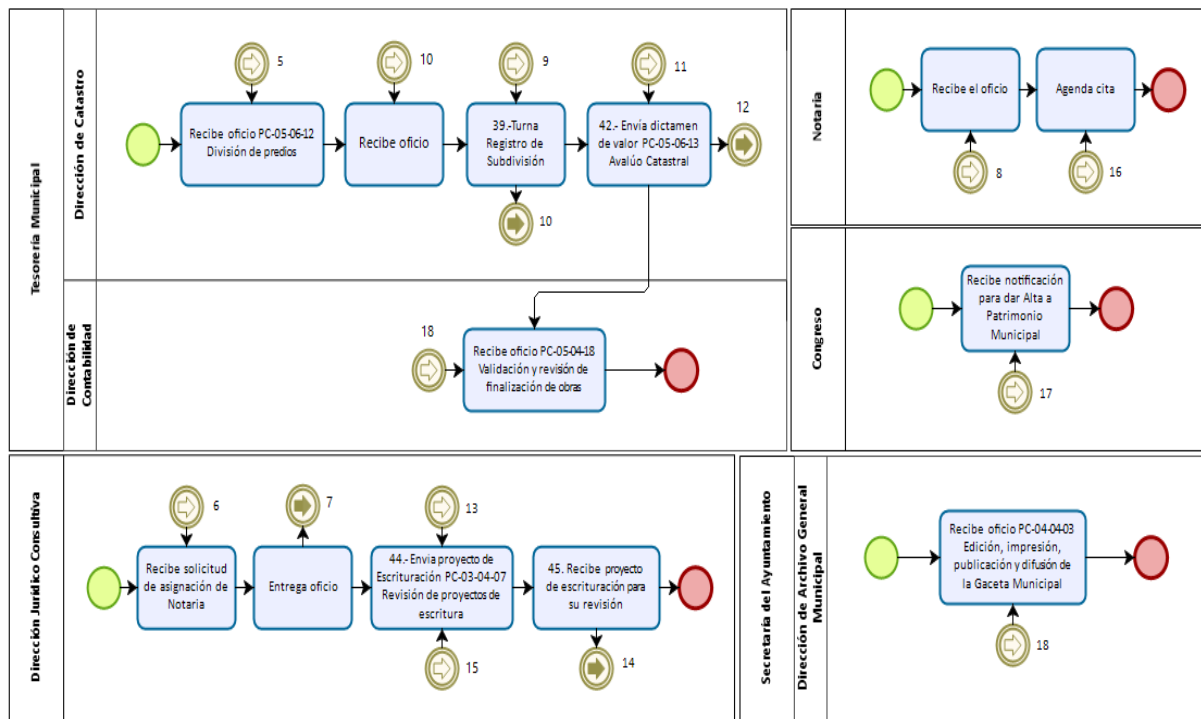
Tesorería Municipal

Dirección de Catastro

5

10

9

11

Recibe oficio PC-05-06-12 División de predios

Recibe oficio

39.-Turna Registro de Subdivisión

42.- Envía dictamen de valor PC-05-06-13 Avalúo Catastral

12

10

Dirección de Contabilidad

18

Recibe oficio PC-05-04-18 Validación y revisión de finalización de obras

Notaria

Recibe el oficio

Agenda cita

8

16

Congreso

Recibe notificación para dar Alta a Patrimonio Municipal

17

Dirección Jurídico Consultiva

6

7

13

Recibe solicitud de asignación de Notaria

Entrega oficio

44.- Envía proyecto de Escrituración PC-03-04-07 Revisión de proyectos de escritura

45. Recibe proyecto de escrituración para su revisión

15

14

Secretaría del Ayuntamiento

Dirección de Archivo General Municipal

Recibe oficio PC-04-04-03 Edición, impresión, publicación y difusión de la Gaceta Municipal

18